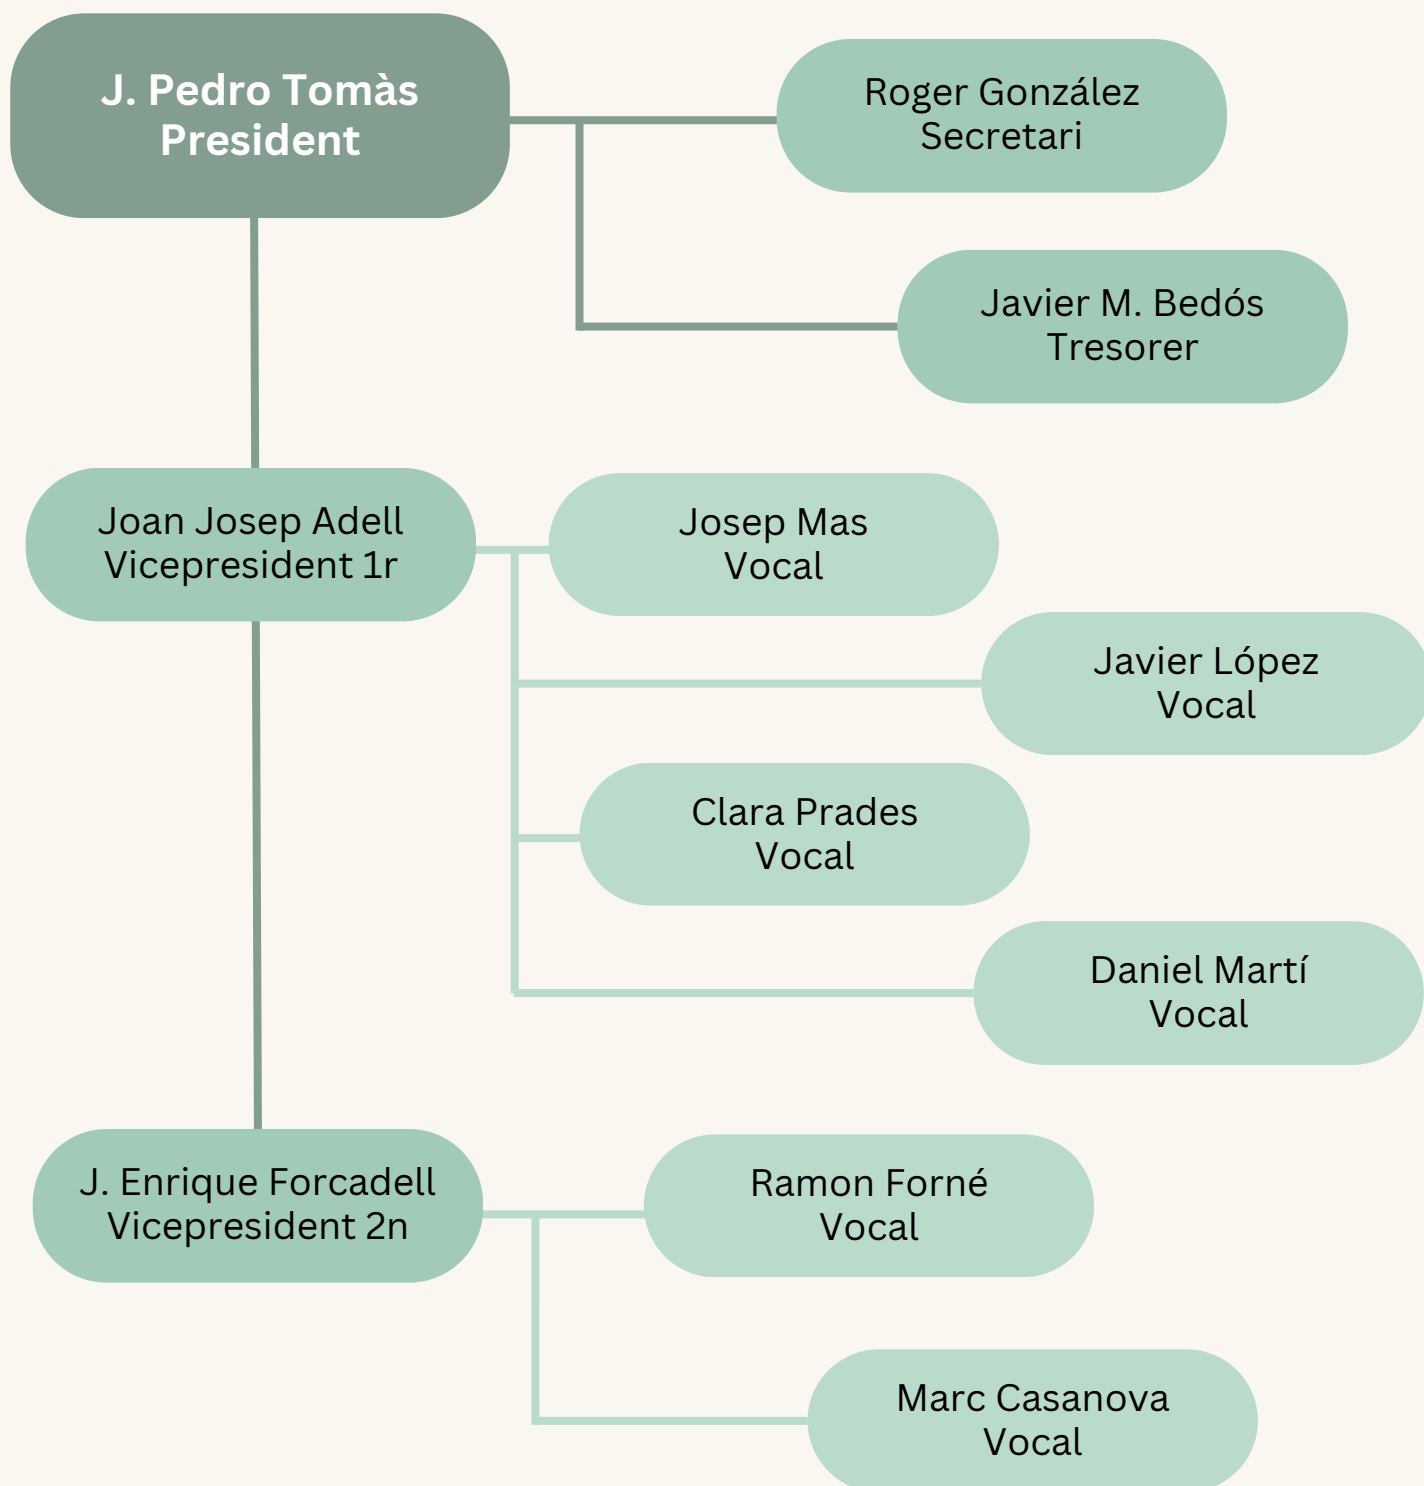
J. Pedro Tomàs
President

Roger González
Secretari

Javier M. Bedós
Tresorer

Joan Josep Adell
Vicepresident 1r

Josep Mas
Vocal

Javier López
Vocal

Clara Prades
Vocal

Daniel Martí
Vocal

J. Enrique Forcadell
Vicepresident 2n

Ramon Forné
Vocal

Marc Casanova
Vocal